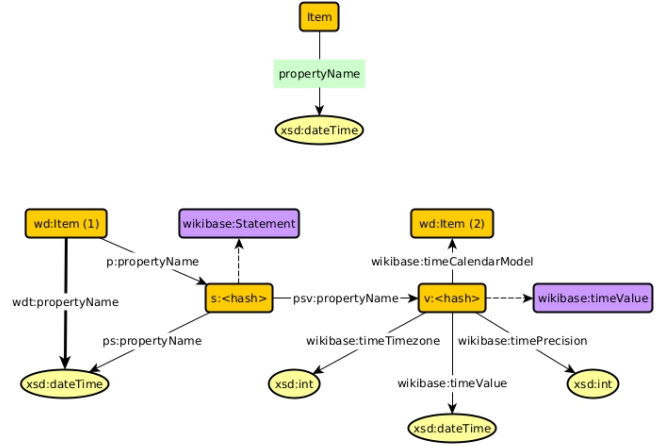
Item

propertyName

xsd:dateTime

wd:Item (1)

wikibase:Statement

wd:Item (2)

p:propertyName

wikibase:timeCalendarModel

wdt:propertyName

s:<hash>

psv:propertyName

v:<hash>

wikibase:timeValue

ps:propertyName

wikibase:timeTimezone

wikibase:timePrecision

xsd:dateTime

xsd:int

wikibase:timeValue

xsd:int

xsd:dateTime